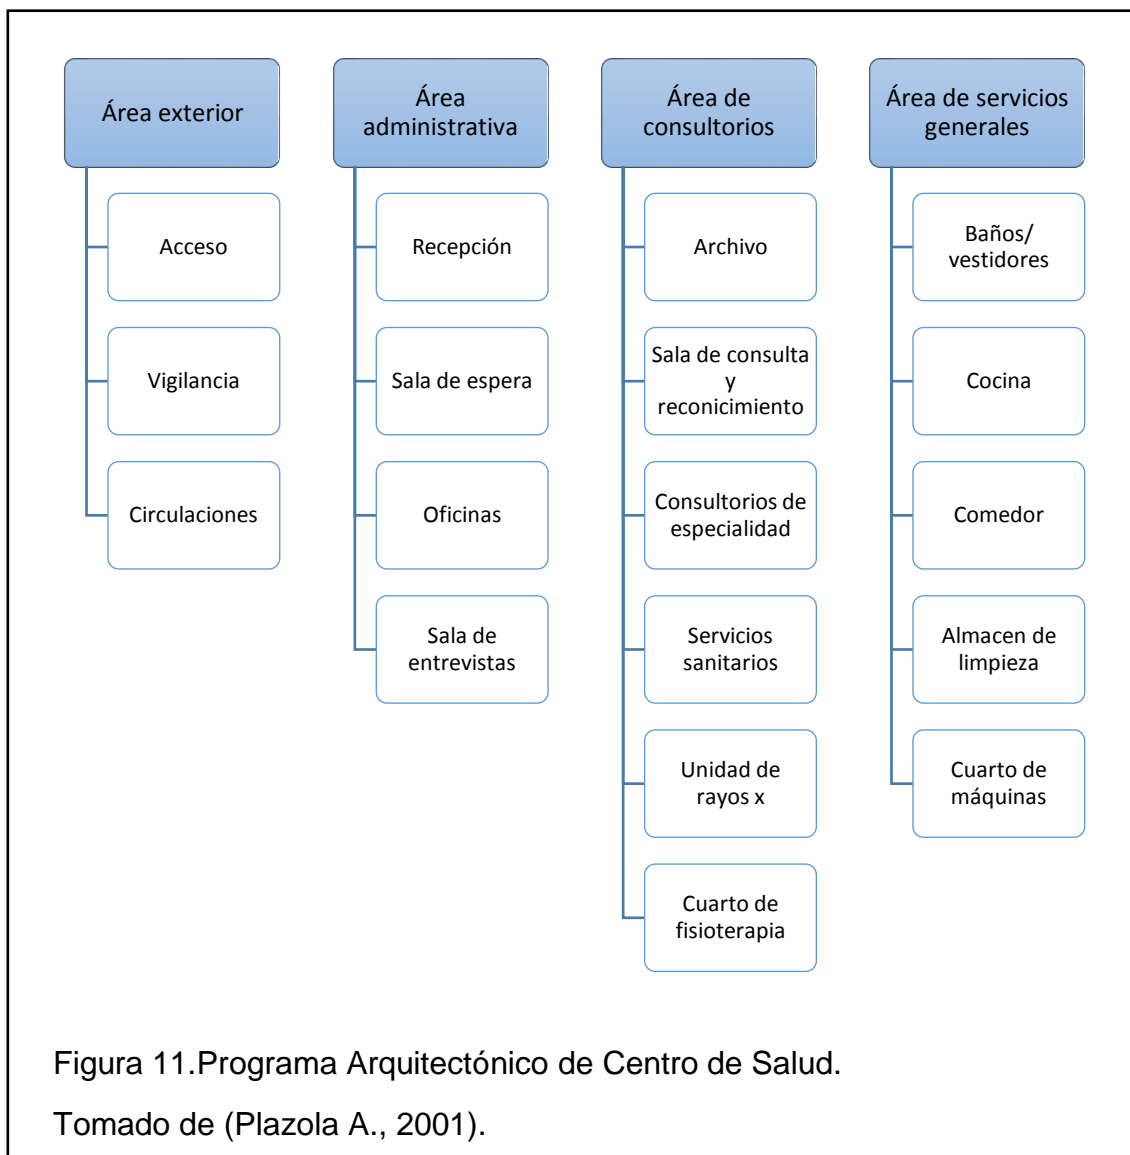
Área exterior

Acceso

Vigilancia

Circulaciones

Área administrativa

Recepción

Sala de espera

Oficinas

Sala de entrevistas

Área de consultorios

Archivo

Sala de consulta y reconicimiento

Consultorios de especialidad

Servicios sanitarios

Unidad de rayos x

Cuarto de fisioterapia

Área de servicios generales

Baños/ vestidores

Cocina

Comedor

Almacen de limpieza

Cuarto de máquinas

Figura 11.Programa Arquitectónico de Centro de Salud.

Tomado de (Plazola A., 2001).